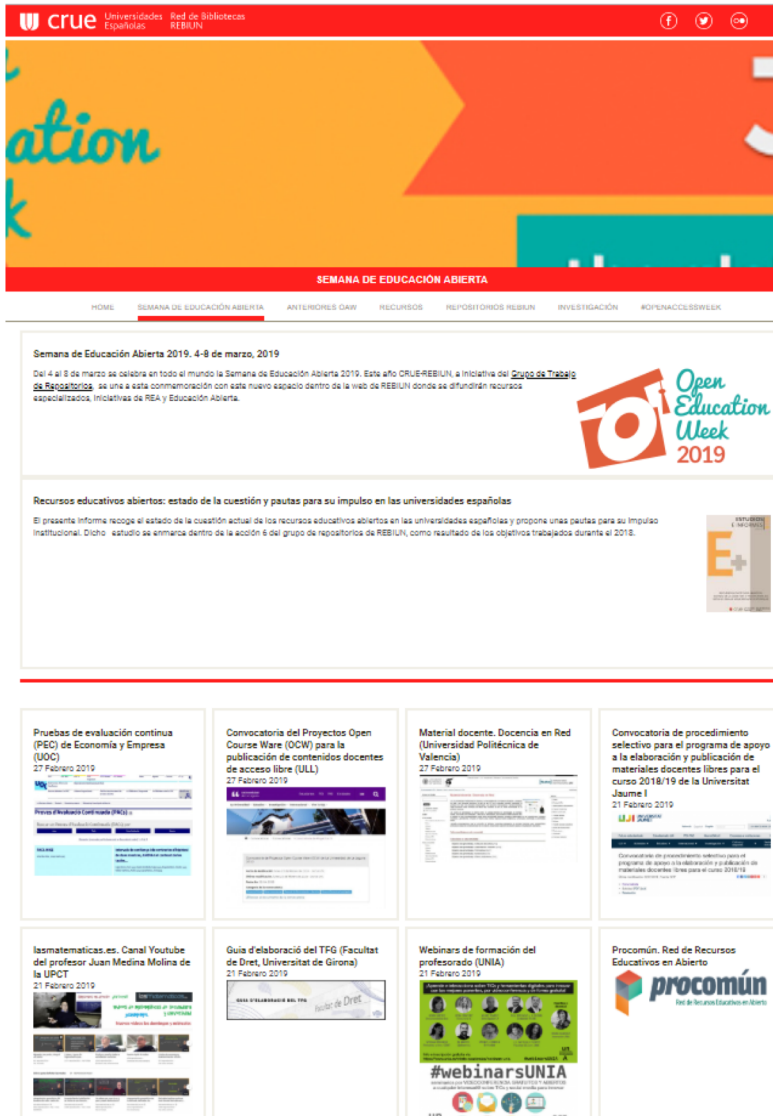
crue Universidades Españolas Red de Bibliotecas REBIUN

ation

SEMANA DE EDUCACIÓN ABIERTA

HOME SEMANA DE EDUCACIÓN ABIERTA ANTERIORES OAW RECURSOS REPOSITORIOS REBIUN INVESTIGACIÓN #OPENACCESSWEEK

Semana de Educación Abierta 2019. 4-8 de marzo, 2019

Del 4 al 8 de marzo se celebra en todo el mundo la Semana de Educación Abierta 2019. Este año CRUE-REBIUN, a iniciativa del Grupo de Trabajo de Repositorios, se une a esta conmemoración con este nuevo espacio dentro de la web de REBIUN donde se difundirán recursos especializados, iniciativas de REA y Educación Abierta.

Open Education Week 2019

Recursos educativos abiertos: estado de la cuestión y pautas para su impulso en las universidades españolas

El presente informe recoge el estado de la cuestión actual de los recursos educativos abiertos en las universidades españolas y propone unas pautas para su impulso institucional. Dicho estudio se enmarca dentro de la acción 6 del grupo de repositorios de REBIUN, como resultado de los objetivos trabajados durante el 2018.

Pruebas de evaluación continua (PEC) de Economía y Empresa (UOC)
27 Febrero 2019

Convocatoria del Proyectos Open Course Ware (OCW) para la publicación de contenidos docentes de acceso libre (ULL)
27 Febrero 2019

Material docent. Docencia en Red (Universidad Politécnica de Valencia)
27 Febrero 2019

Convocatoria de procedimiento selectivo para el programa de apoyo a la elaboración y publicación de materiales docentes libres para el curso 2018/19 de la Universitat Jaume I
21 Febrero 2019

lasmatematicas.es. Canal Youtube del profesor Juan Medina Molina de la UPCT
21 Febrero 2019

Guia d'elaboració del TFG (Facultat de Dret, Universitat de Girona)
21 Febrero 2019

Webinars de formación del profesorado (UNIA)
21 Febrero 2019

#webinarsUNIA

Procomún. Red de Recursos Educativos en Abierto

procomún
Red de Recursos Educativos en Abierto